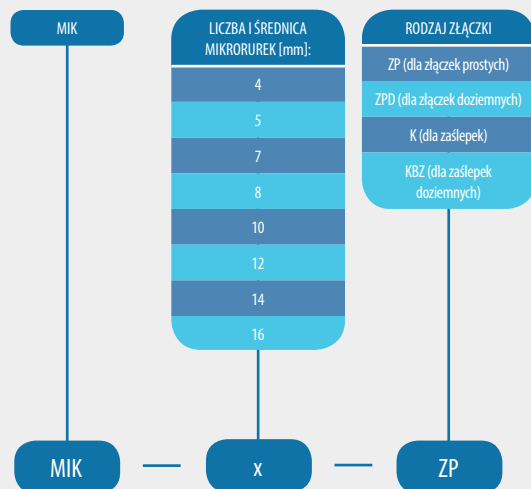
MIK

LICZBA I ŚREDNICA MIKRORUREK [mm]:

4

5

7

8

10

12

14

16

RODZAJ ZŁĄCZKI

ZP (dla złączek prostych)

ZPD (dla złączek doziemnych)

K (dla zaślepek)

KBZ (dla zaślepek doziemnych)

MIK — x — ZP